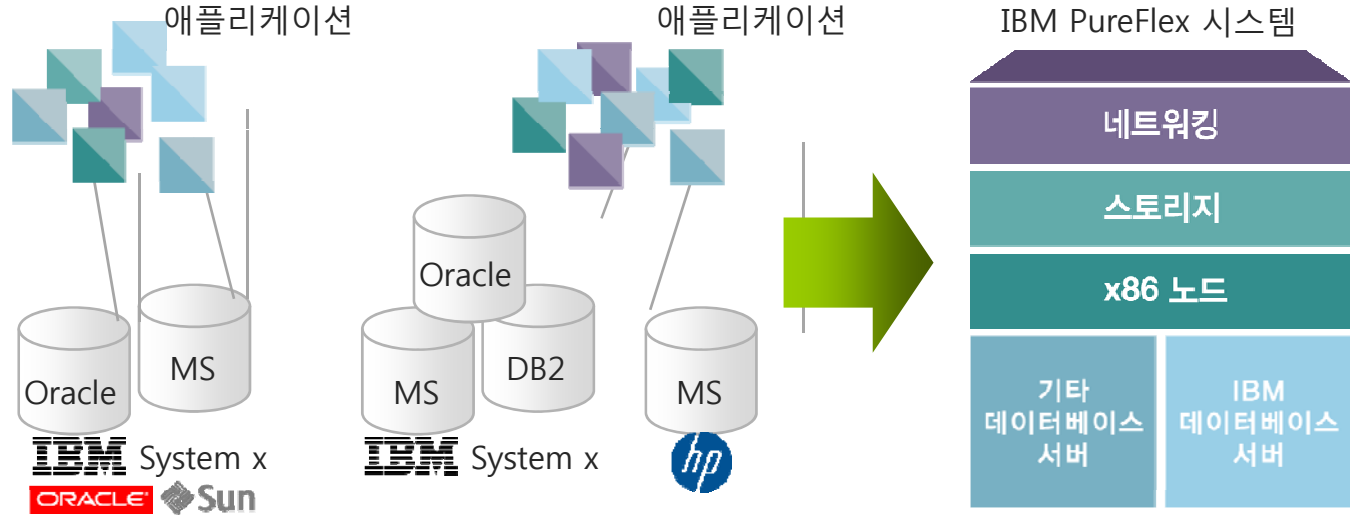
애플리케이션

애플리케이션

IBM PureFlex 시스템

네트워킹

스토리지

x86 노드

기타 데이터베이스 서버

IBM 데이터베이스 서버

Oracle

MS

IBM System x

ORACLE Sun

Oracle

MS

DB2

IBM System x

MS

hp